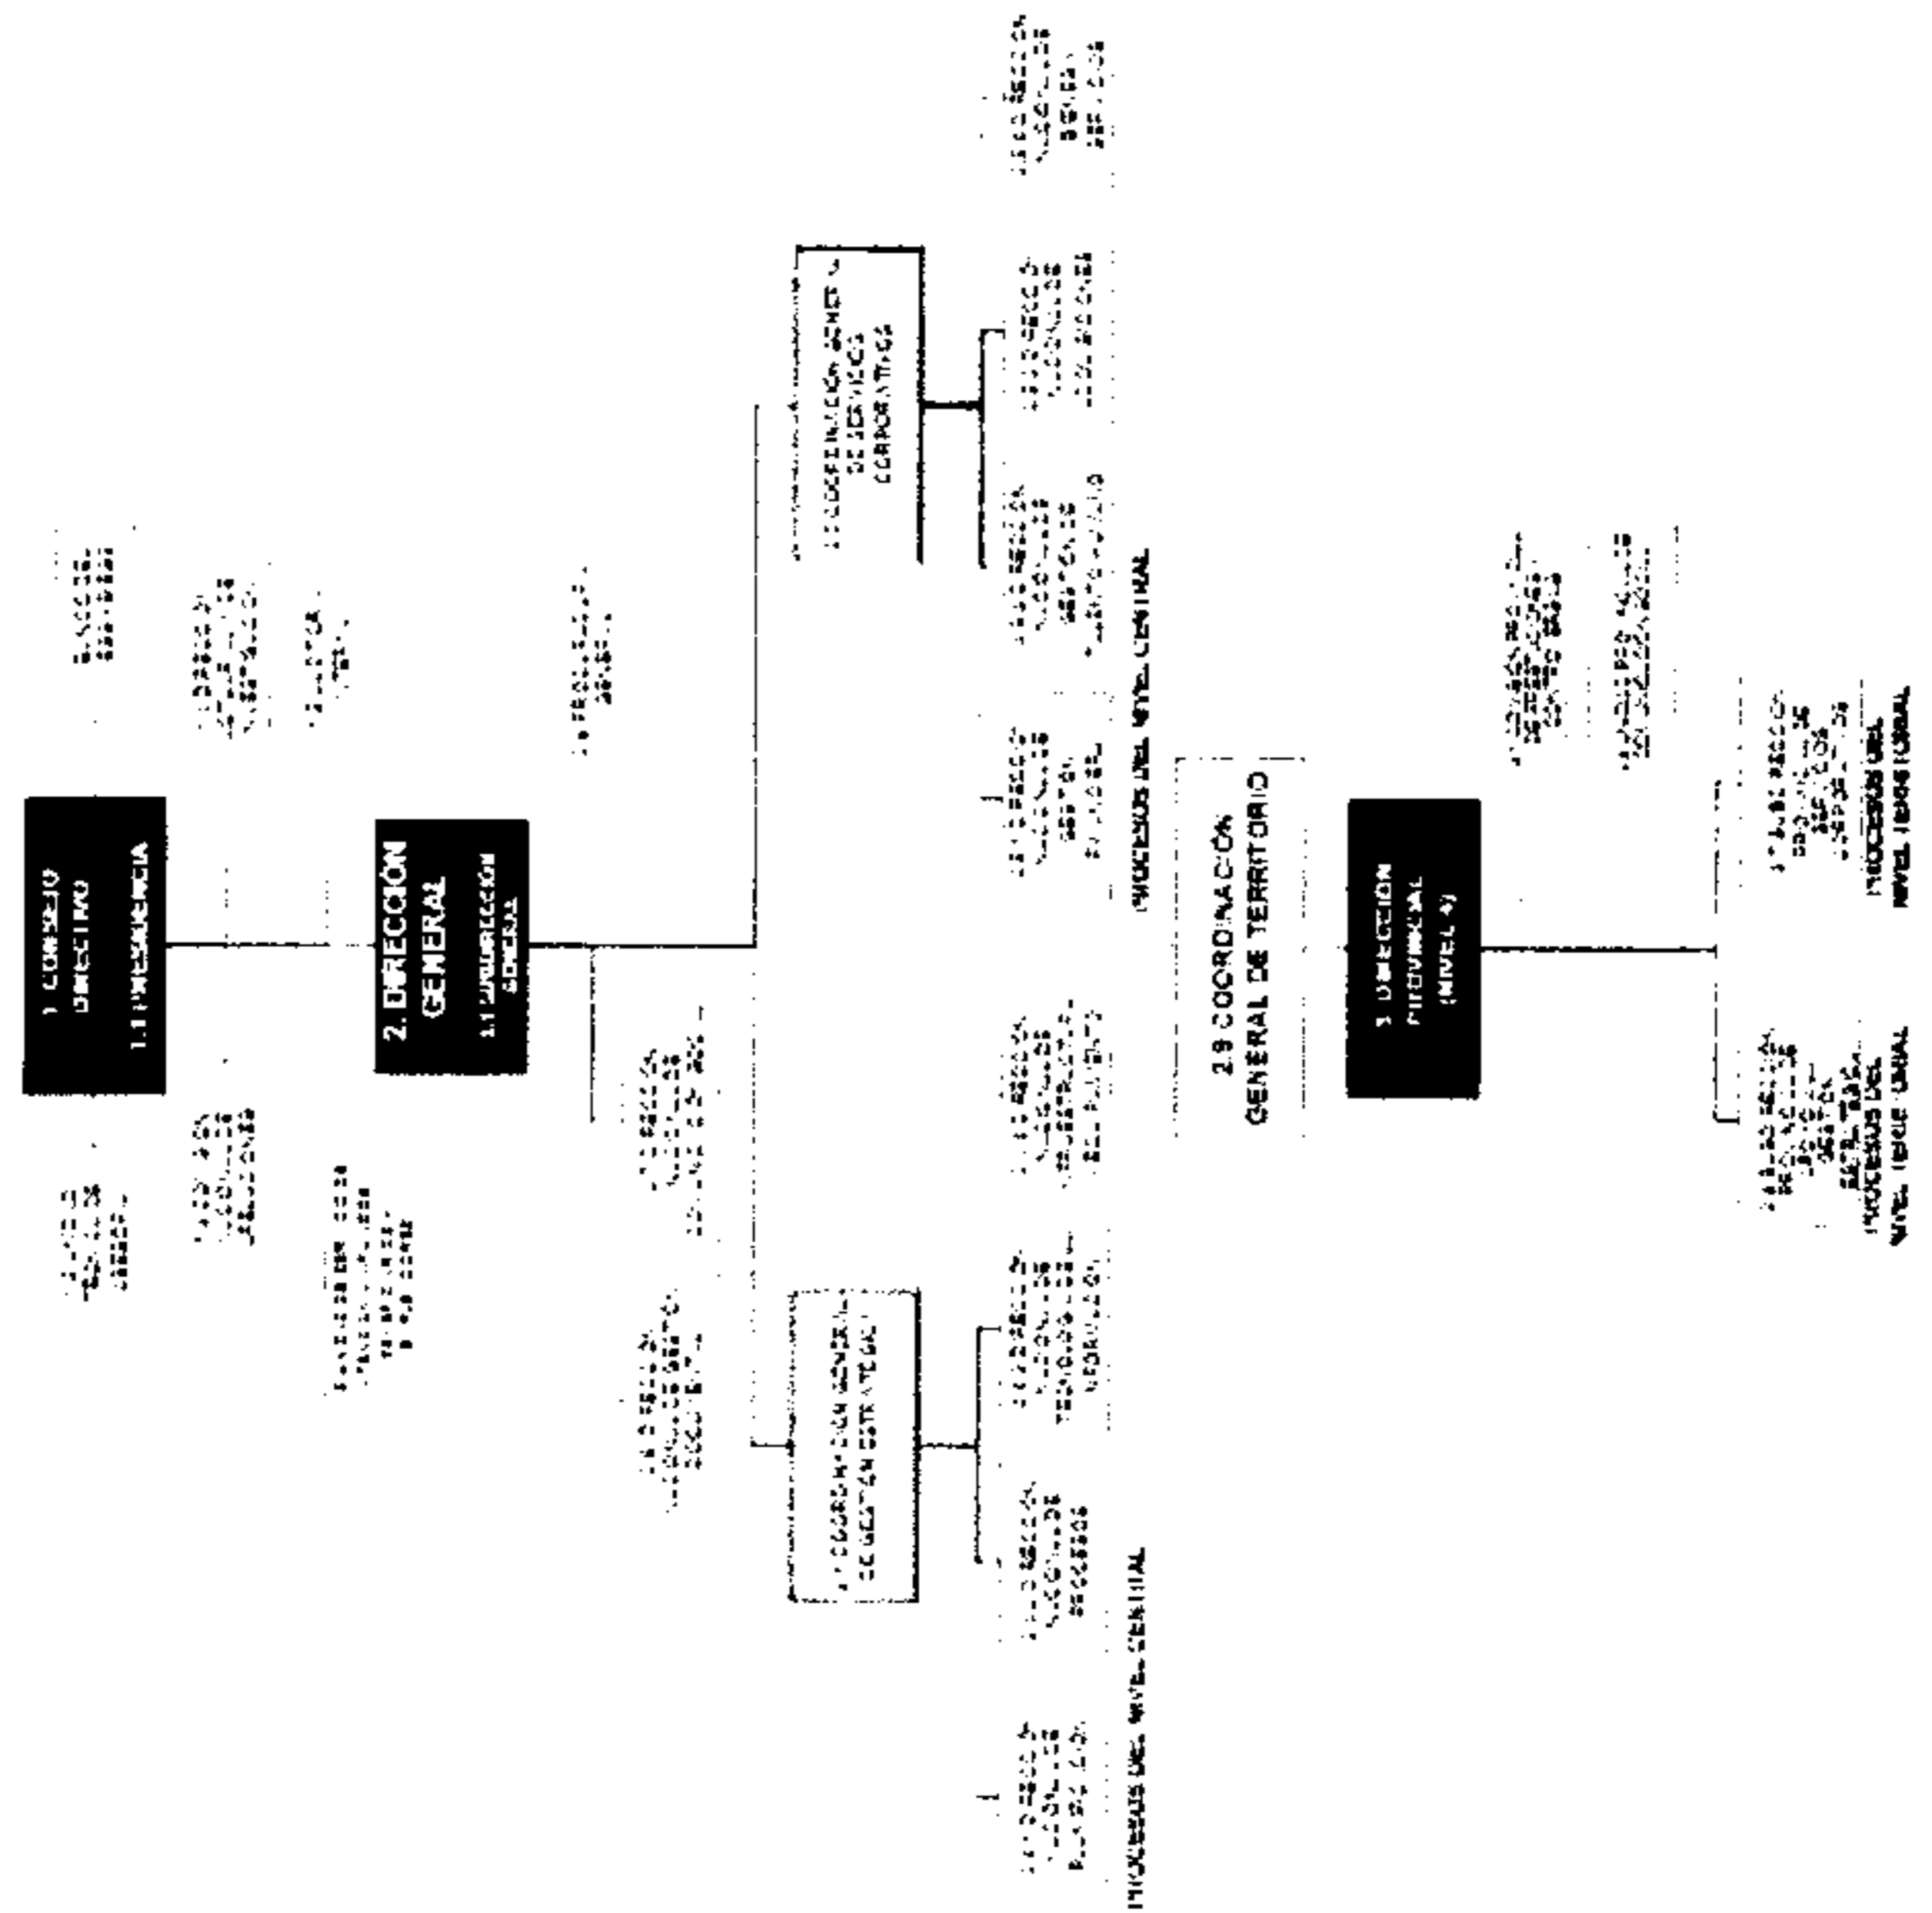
1. CONSEJO DIRECTIVO
1.1 PRESIDENCIA

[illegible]

2. DIRECCIÓN GENERAL
2.1 SUBDIRECCIÓN GENERAL

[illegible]

2.2 COORDINACIÓN GENERAL DE SERVICIOS CORPORATIVOS

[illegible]

PROCESOS DEL NIVEL CENTRAL

2.3 COORDINACIÓN GENERAL DE TERRITORIO

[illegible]

2.? COORDINACIÓN GENERAL DE GESTIÓN ESTRATÉGICA

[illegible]

PROCESOS DEL NIVEL CENTRAL

3. DIRECCIÓN PROVINCIAL (NIVEL 4)

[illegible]

PROCESOS DEL NIVEL TERRITORIAL

PROCESOS DEL NIVEL TERRITORIAL